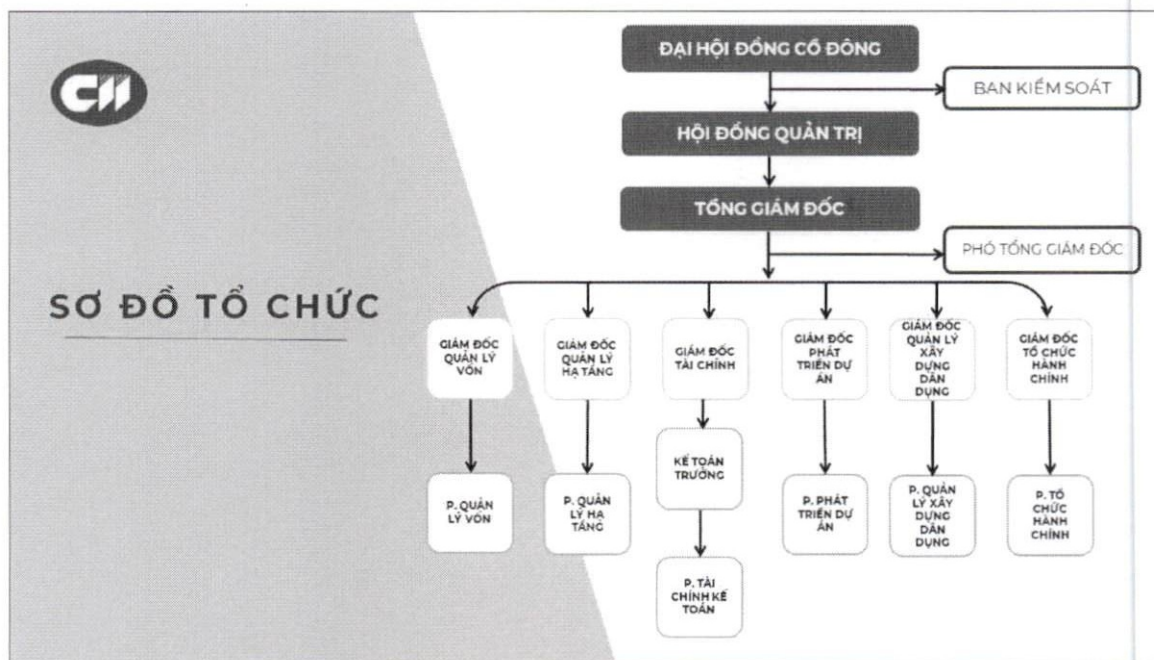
CII

SƠ ĐỒ TỔ CHỨC

ĐẠI HỘI ĐỒNG CỔ ĐÔNG

BAN KIỂM SOÁT

HỘI ĐỒNG QUẢN TRỊ

TỔNG GIÁM ĐỐC

PHÓ TỔNG GIÁM ĐỐC

GIÁM ĐỐC QUẢN LÝ VỐN

GIÁM ĐỐC QUẢN LÝ HẠ TẦNG

GIÁM ĐỐC TÀI CHÍNH

GIÁM ĐỐC PHÁT TRIỂN DỰ ÁN

GIÁM ĐỐC QUẢN LÝ XÂY DỰNG DÂN DỤNG

GIÁM ĐỐC TỔ CHỨC HÀNH CHÍNH

P. QUẢN LÝ VỐN

P. QUẢN LÝ HẠ TẦNG

KẾ TOÁN TRƯỞNG

P. TÀI CHÍNH KẾ TOÁN

P. PHÁT TRIỂN DỰ ÁN

P. QUẢN LÝ XÂY DỰNG DÂN DỤNG

P. TỔ CHỨC HÀNH CHÍNH